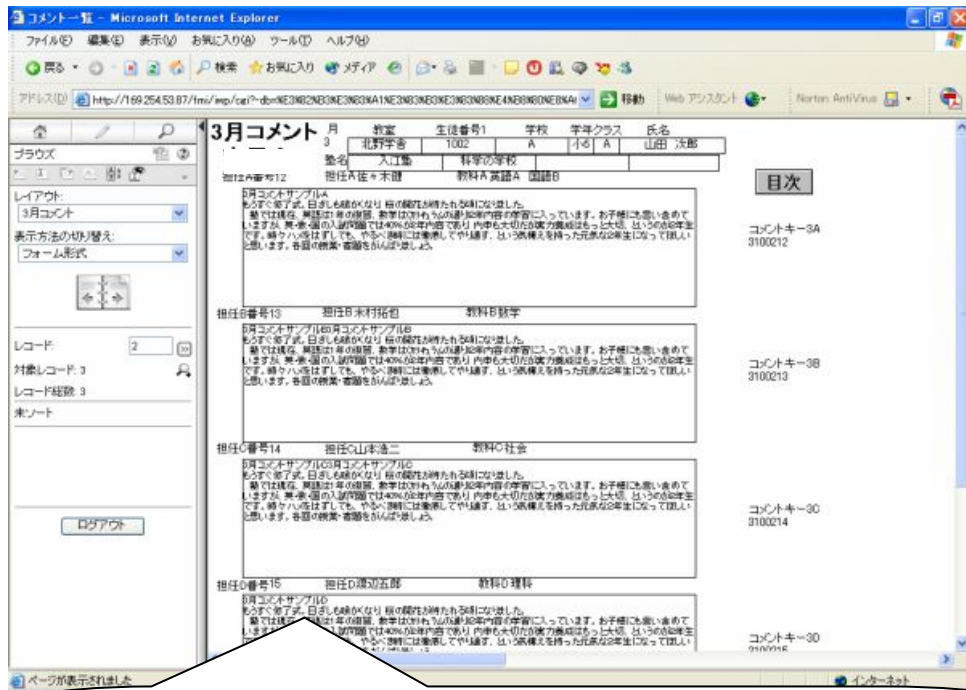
コメント一覧 - Microsoft Internet Explorer

ファイル(F) 編集(E) 表示(V) お気に入り(A) ツール(T) ヘルプ(H)

戻る 検索 お気に入り メディア

アドレス(D) http://169.254.53.87/fmi/iwp/cgi?-db=%E3%82%B3%E3%83%A1%E3%83%B3%E3%83%88%E4%B8%80%E8%A6 移動 Web アシスタント Norton AntiVirus

ブラウズ

レイアウト:
3月コメント

表示方法の切り替え:
フォーム形式

レコード: 2

対象レコード: 3

レコード総数: 3

未ソート

ログアウト

3月コメント

| 月 | 教室 | 生徒番号1 | 学校 | 学年クラス | 氏名 |
|---|---|---|---|---|---|
| 3 | 北野学舎 | 1002 | A | 小6 A | 山田 次郎 |

塾名 入江塾 科等の学校

担任A番号12 担任A佐々木健 教科A英語A 国語B

目次

3月コメントサンプルA
もうすぐ卒業式。日ざしも暖かくなり 桜の開花が待たれる季節になりました。
塾では現在、英語は1年の復習、数学は文字式の計算と1年内容の学習に入っています。お子様にも言い含めていますが、英・数・国の入試問題では40%が1年内容であり 内申も大切な実力養成はもっと大切、という中2年生です。時々ハメはずしても、やるべき時には徹底してやり抜ます、という気構えを持った元気な2年生になって欲しいと思います。各国の教養・書籍をがんばりましょう。

コメントキー3A
3100212

担任B番号13 担任B木村拓也 教科B数学

3月コメントサンプルB3月コメントサンプルB
もうすぐ卒業式。日ざしも暖かくなり 桜の開花が待たれる季節になりました。
塾では現在、英語は1年の復習、数学は文字式の計算と1年内容の学習に入っています。お子様にも言い含めていますが、英・数・国の入試問題では40%が1年内容であり 内申も大切な実力養成はもっと大切、という中2年生です。時々ハメはずしても、やるべき時には徹底してやり抜ます、という気構えを持った元気な2年生になって欲しいと思います。各国の教養・書籍をがんばりましょう。

コメントキー3B
3100213

担任C番号14 担任C山本浩二 教科C社会

3月コメントサンプルC3月コメントサンプルC
もうすぐ卒業式。日ざしも暖かくなり 桜の開花が待たれる季節になりました。
塾では現在、英語は1年の復習、数学は文字式の計算と1年内容の学習に入っています。お子様にも言い含めていますが、英・数・国の入試問題では40%が1年内容であり 内申も大切な実力養成はもっと大切、という中2年生です。時々ハメはずしても、やるべき時には徹底してやり抜ます、という気構えを持った元気な2年生になって欲しいと思います。各国の教養・書籍をがんばりましょう。

コメントキー3C
3100214

担任D番号15 担任D渡辺五郎 教科D理科

3月コメントサンプルD
もうすぐ卒業式。日ざしも暖かくなり 桜の開花が待たれる季節になりました。
塾では現在、英語は1年の復習、数学は文字式の計算と1年内容の学習に入っています。お子様にも言い含めて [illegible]

コメントキー3D
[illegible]

ページが表示されました

インターネット